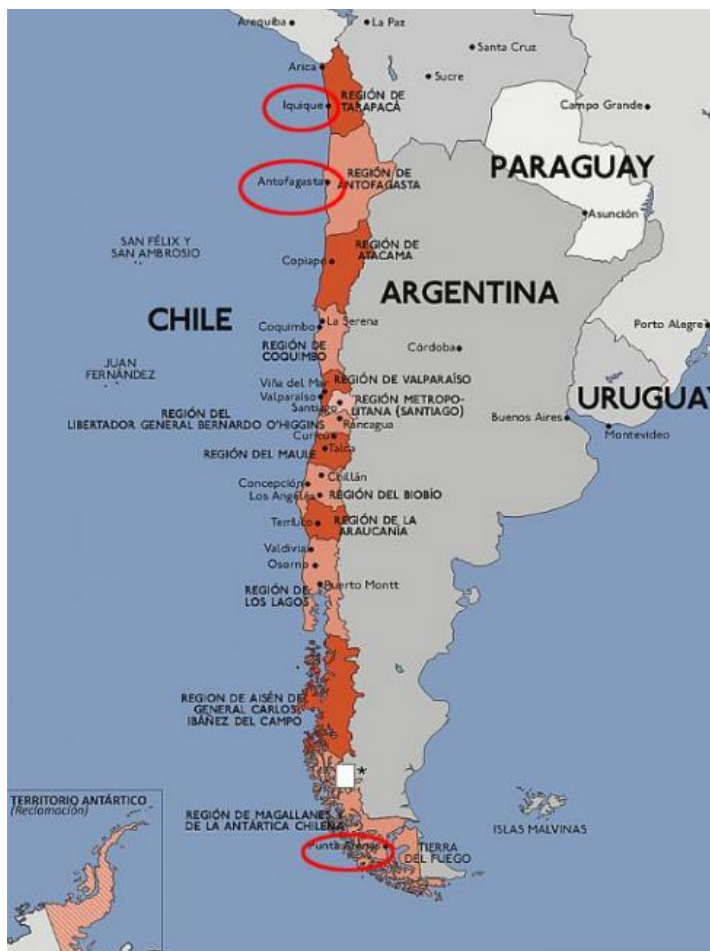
Arequipa
La Paz
Santa Cruz
Arica
Sucre
Iquique
REGIÓN DE TARAPACÁ
Campo Grande
PARAGUAY
Antofagasta
REGIÓN DE ANTOFAGASTA
Asunción
SAN FÉLIX Y SAN AMBROSIO
Copiapó
REGIÓN DE ATACAMA
ARGENTINA
CHILE
Coquimbo
La Serena
Porto Alegre
REGIÓN DE COQUIMBO
Córdoba
JUAN FERNÁNDEZ
Viña del Mar
REGIÓN DE VALPARAÍSO
URUGUAY
Valparaíso
Santiago
REGIÓN METROPOLITANA (SANTIAGO)
REGIÓN DEL LIBERTADOR GENERAL BERNARDO O'HIGGINS
Rancagua
Buenos Aires
Montevideo
Curicó
Talca
REGIÓN DEL MAULE
Chillán
Concepción
Los Ángeles
REGIÓN DEL BIOBÍO
Temuco
REGIÓN DE LA ARAUCANÍA
Valdivia
Osorno
Puerto Montt
REGIÓN DE LOS LAGOS
REGION DE AISÉN DEL GENERAL CARLOS IBÁÑEZ DEL CAMPO
TERRITORIO ANTÁRTICO
(Reclamación)
REGIÓN DE MAGALLANES Y DE LA ANTÁRTICA CHILENA
ISLAS MALVINAS
Punta Arenas
TIERRA DEL FUEGO